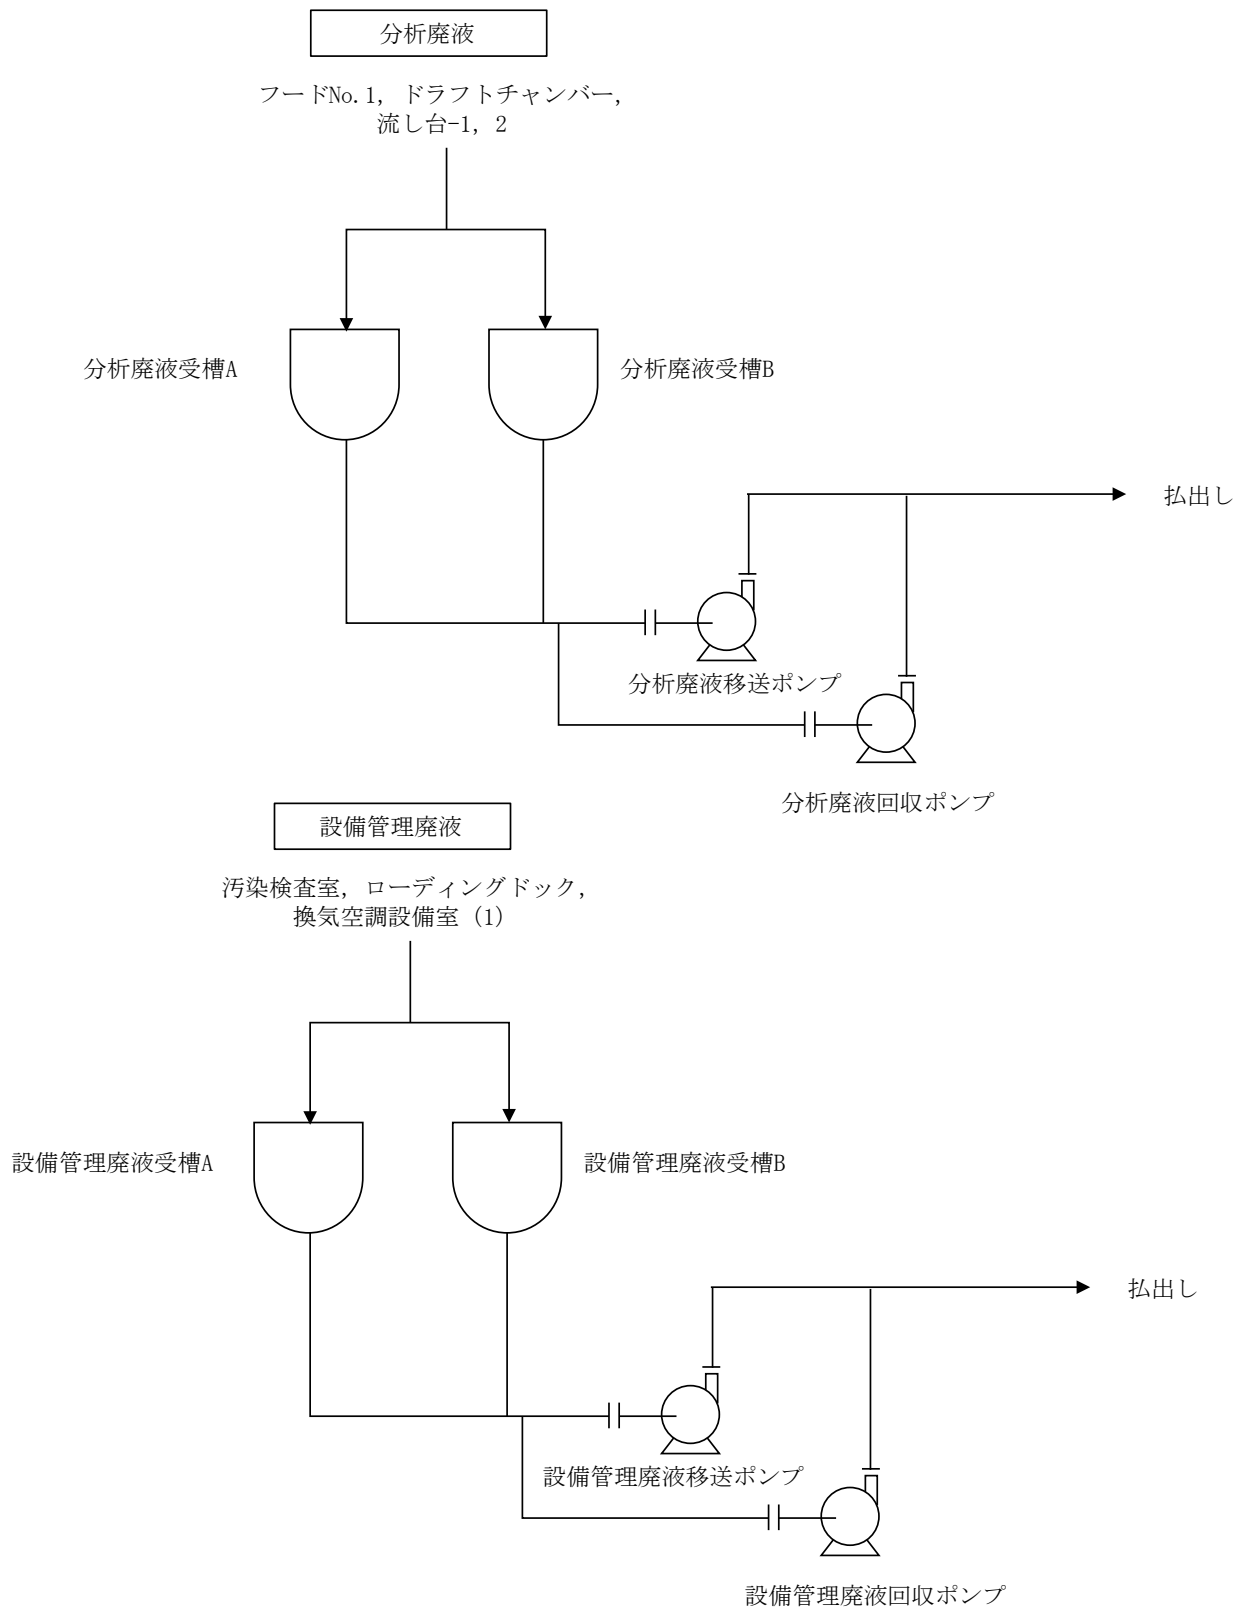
分析廃液

フードNo.1，ドラフトチャンバー，流し台-1，2

分析廃液受槽A

分析廃液受槽B

払出し

分析廃液移送ポンプ

分析廃液回収ポンプ

設備管理廃液

汚染検査室，ローディングドック，換気空調設備室（1）

設備管理廃液受槽A

設備管理廃液受槽B

払出し

設備管理廃液移送ポンプ

設備管理廃液回収ポンプ